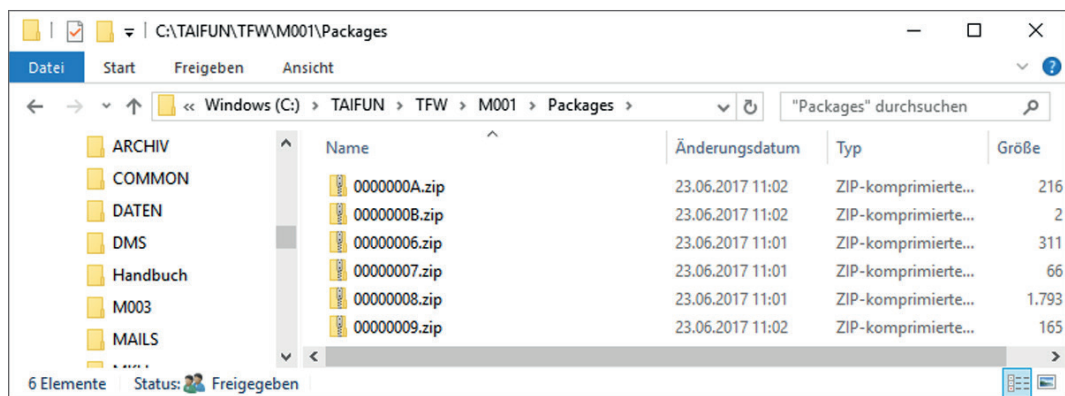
C:\TAIFUN\TFW\M001\Packages

Datei Start Freigeben Ansicht

« Windows (C:) › TAIFUN › TFW › M001 › Packages ›

"Packages" durchsuchen

ARCHIV
COMMON
DATEN
DMS
Handbuch
M003
MAILS

| Name | Änderungsdatum | Typ | Größe |
|---|---|---|---|
| 0000000A.zip | 23.06.2017 11:02 | ZIP-komprimierte... | 216 |
| 0000000B.zip | 23.06.2017 11:02 | ZIP-komprimierte... | 2 |
| 00000006.zip | 23.06.2017 11:01 | ZIP-komprimierte... | 311 |
| 00000007.zip | 23.06.2017 11:01 | ZIP-komprimierte... | 66 |
| 00000008.zip | 23.06.2017 11:01 | ZIP-komprimierte... | 1.793 |
| 00000009.zip | 23.06.2017 11:02 | ZIP-komprimierte... | 165 |

6 Elemente | Status: Freigegeben